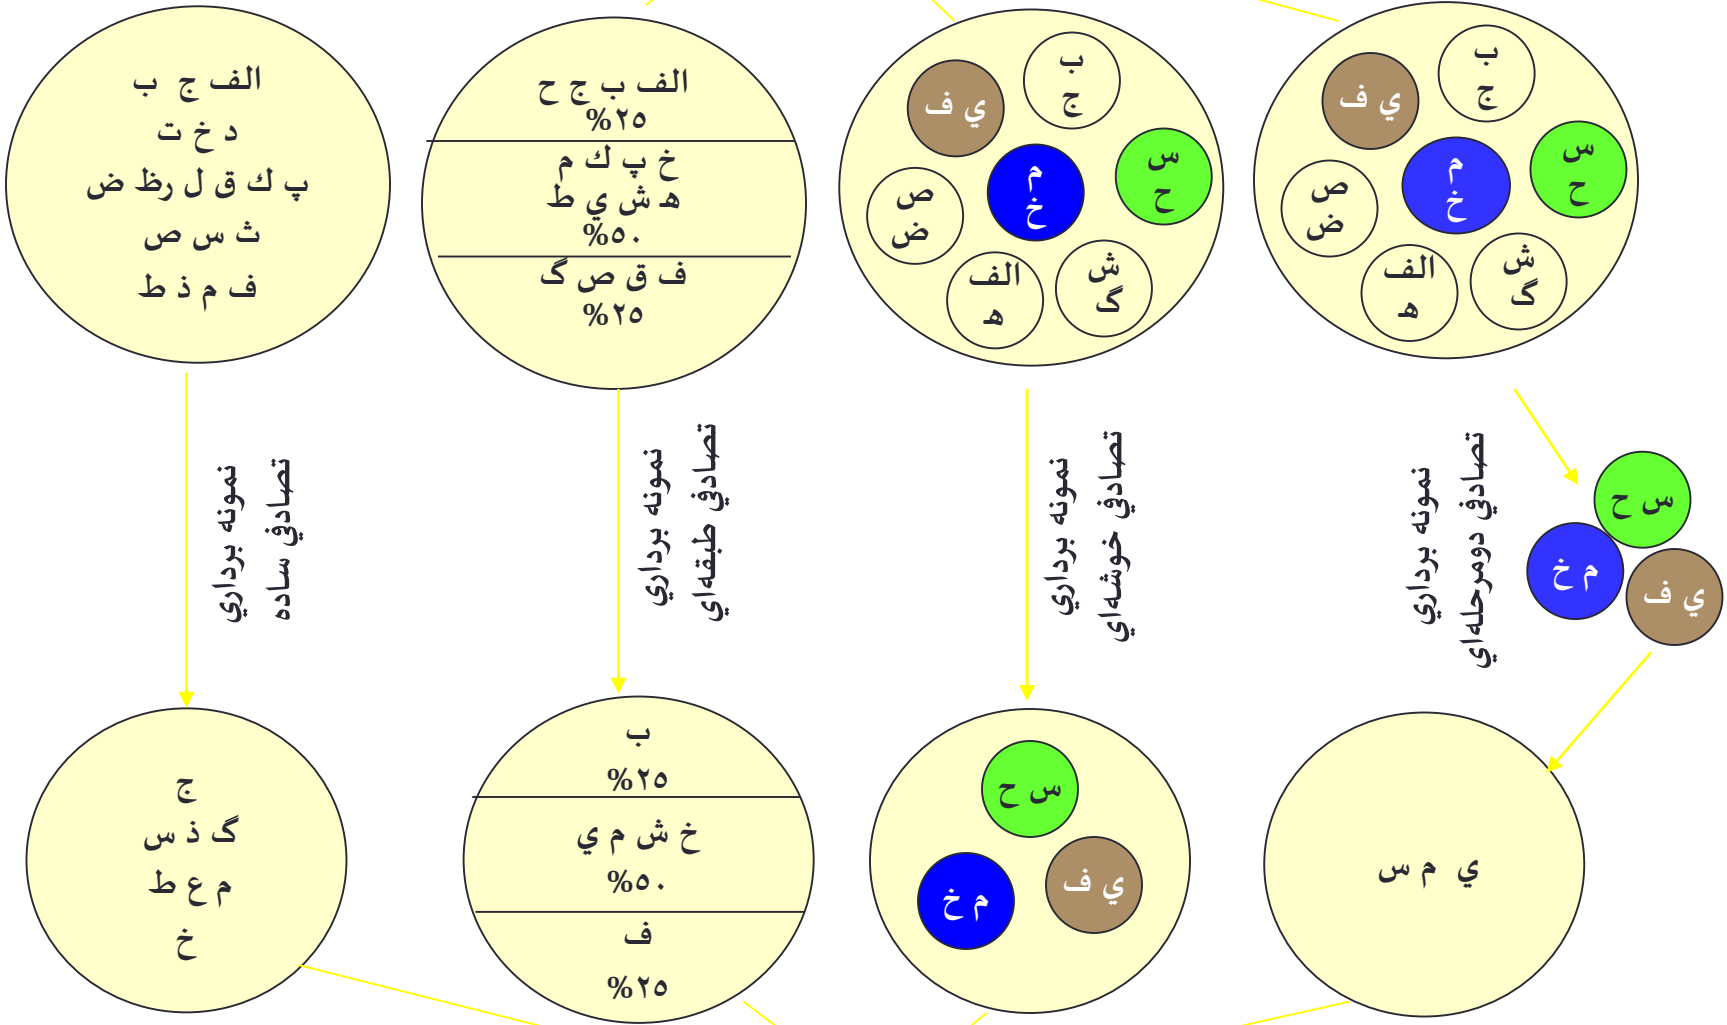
الف ج ب
د خ ت
پ ك ق ل ظ ر ض
ث س ص
ف م ذ ط

الف ب ج ح
%۲۵
خ پ ك م
ه ش ي ط
%۵۰
ف ق ص گ
%۲۵

ب
ج
ي ف
س
ح
م
خ
ص
ض
الف
ه
ش
گ

ب
ج
ي ف
س
ح
م
خ
ص
ض
الف
ه
ش
گ

نمونه برداري تصادفي ساده

نمونه برداري تصادفي طبقه‌اي

نمونه برداري تصادفي خوشه‌اي

نمونه برداري تصادفي دومرحله‌اي

س ح
م خ
ي ف

ج
گ ذ س
م ع ط
خ

ب
%۲۵
خ ش م ي
%۵۰
ف
%۲۵

س ح
م خ
ي ف

ي م س